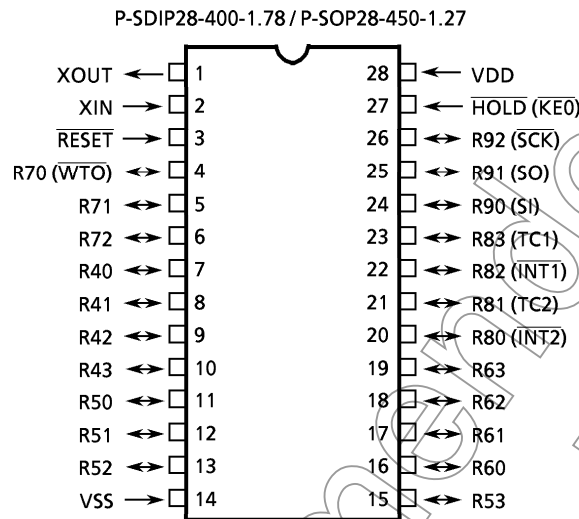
P-SDIP28-400-1.78 / P-SOP28-450-1.27

XOUT 1
XIN 2
$\overline{RESET}$ 3
R70 ($\overline{WTO}$) 4
R71 5
R72 6
R40 7
R41 8
R42 9
R43 10
R50 11
R51 12
R52 13
VSS 14

28 VDD
27 $\overline{HOLD}$ ($\overline{KE0}$)
26 R92 ($\overline{SCK}$)
25 R91 (SO)
24 R90 (SI)
23 R83 (TC1)
22 R82 ($\overline{INT1}$)
21 R81 (TC2)
20 R80 ($\overline{INT2}$)
19 R63
18 R62
17 R61
16 R60
15 R53